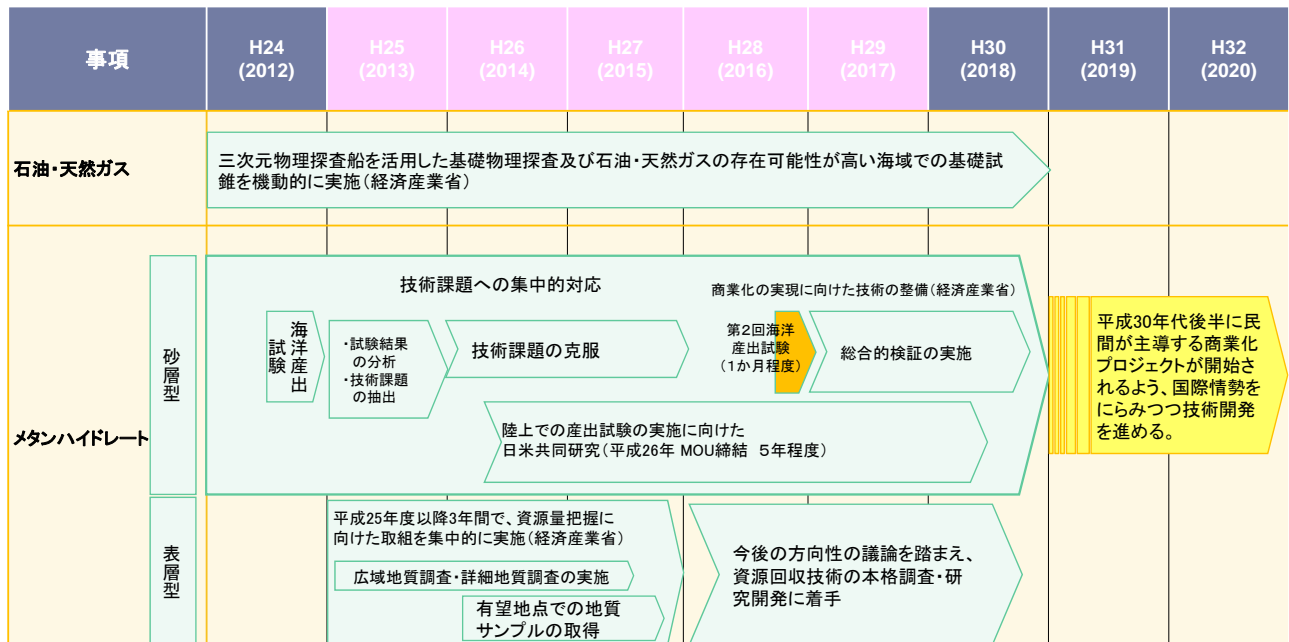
| 事項 | H24 (2012) | H25 (2013) | H26 (2014) | H27 (2015) | H28 (2016) | H29 (2017) | H30 (2018) | H31 (2019) | H32 (2020) |
|---|---|---|---|---|---|---|---|---|---|

石油・天然ガス

三次元物理探査船を活用した基礎物理探査及び石油・天然ガスの存在可能性が高い海域での基礎試錐を機動的に実施（経済産業省）

メタンハイドレート

砂層型

技術課題への集中的対応

商業化の実現に向けた技術の整備（経済産業省）

海洋産出試験

・試験結果の分析
・技術課題の抽出

技術課題の克服

第2回海洋産出試験（1か月程度）

総合的検証の実施

陸上での産出試験の実施に向けた日米共同研究（平成26年 MOU締結 5年程度）

平成30年代後半に民間が主導する商業化プロジェクトが開始されるよう、国際情勢をにらみつつ技術開発を進める。

表層型

平成25年度以降3年間で、資源量把握に向けた取組を集中的に実施（経済産業省）

広域地質調査・詳細地質調査の実施

有望地点での地質サンプルの取得

今後の方向性の議論を踏まえ、資源回収技術の本格調査・研究開発に着手